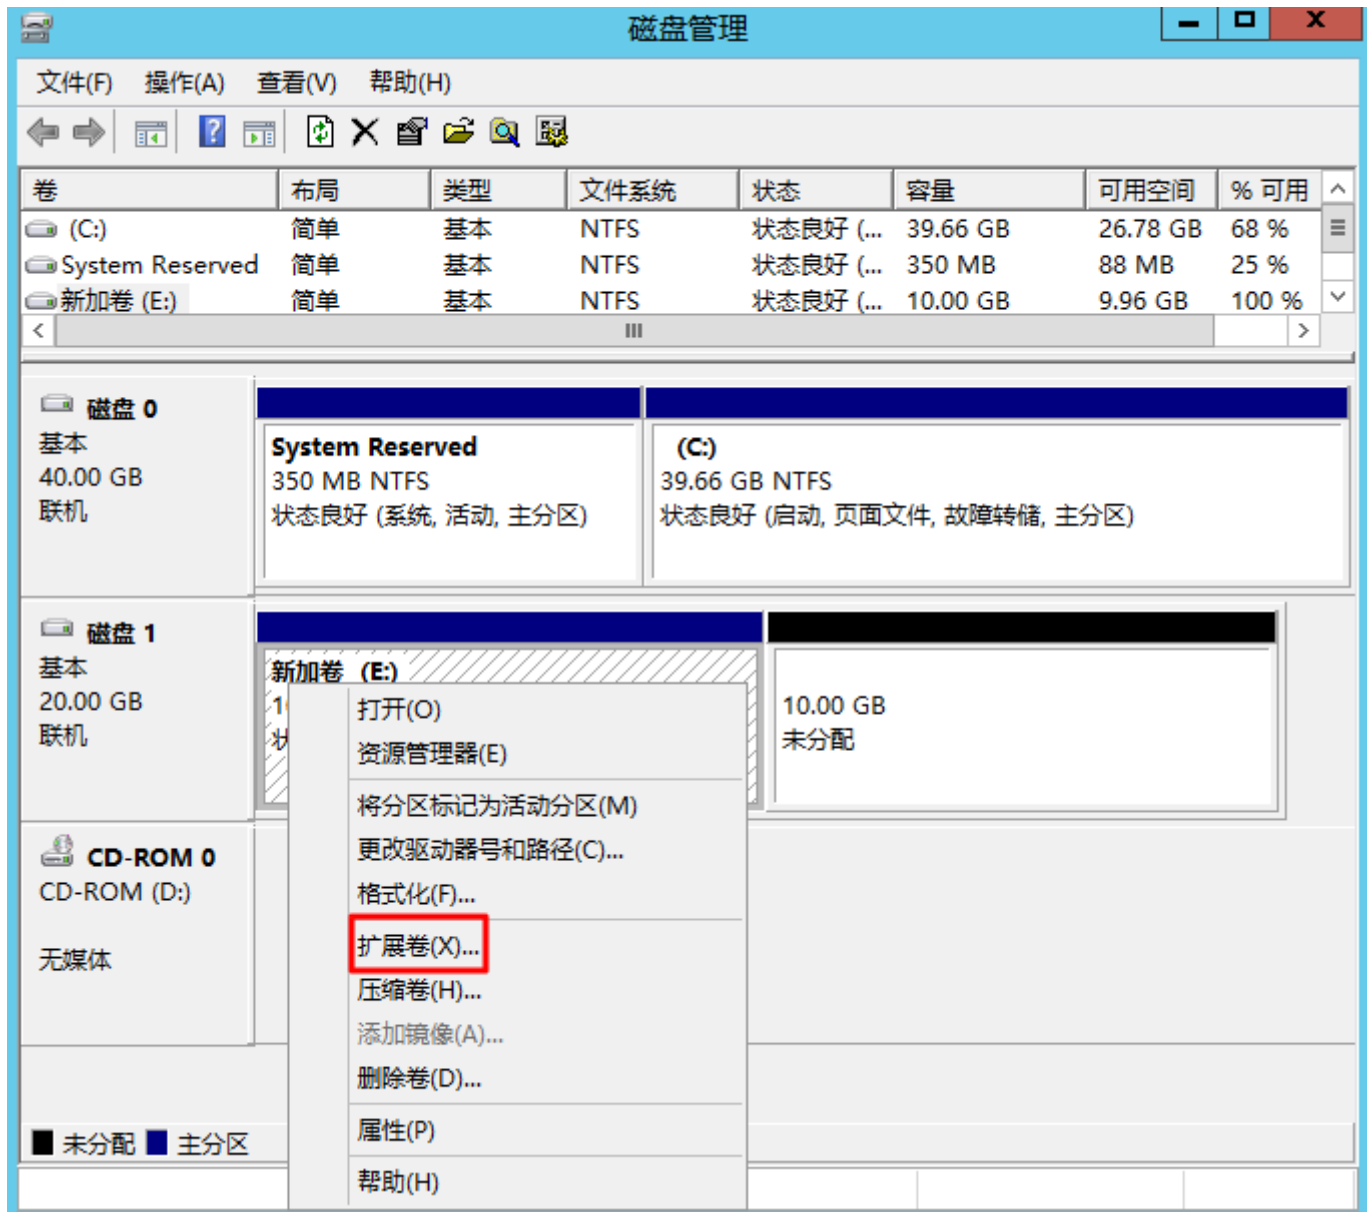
磁盘管理

文件(F) 操作(A) 查看(V) 帮助(H)

| 卷 | 布局 | 类型 | 文件系统 | 状态 | 容量 | 可用空间 | % 可用 |
|---|---|---|---|---|---|---|---|
| (C:) | 简单 | 基本 | NTFS | 状态良好 (... | 39.66 GB | 26.78 GB | 68 % |
| System Reserved | 简单 | 基本 | NTFS | 状态良好 (... | 350 MB | 88 MB | 25 % |
| 新加卷 (E:) | 简单 | 基本 | NTFS | 状态良好 (... | 10.00 GB | 9.96 GB | 100 % |

III

磁盘 0
基本
40.00 GB
联机

System Reserved
350 MB NTFS
状态良好 (系统, 活动, 主分区)

(C:)
39.66 GB NTFS
状态良好 (启动, 页面文件, 故障转储, 主分区)

磁盘 1
基本
20.00 GB
联机

新加卷 (E:)
1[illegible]
状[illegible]

10.00 GB
未分配

CD-ROM 0
CD-ROM (D:)

无媒体

打开(O)
资源管理器(E)
将分区标记为活动分区(M)
更改驱动器号和路径(C)...
格式化(F)...
扩展卷(X)...
压缩卷(H)...
添加镜像(A)...
删除卷(D)...
属性(P)
帮助(H)

未分配 主分区